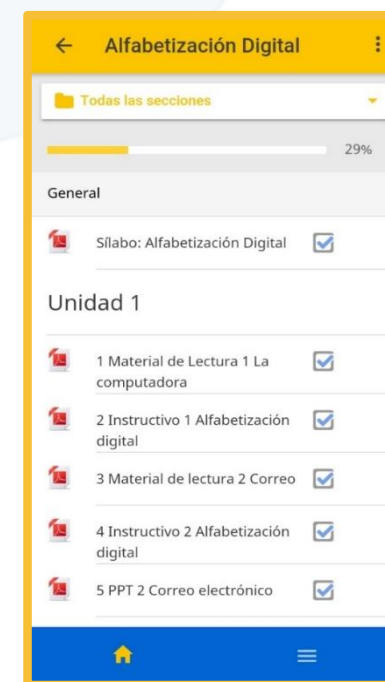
Alfabetización Digital

Todas las secciones

29%

General

Sílabo: Alfabetización Digital

Unidad 1

1 Material de Lectura 1 La computadora

2 Instructivo 1 Alfabetización digital

3 Material de lectura 2 Correo

4 Instructivo 2 Alfabetización digital

5 PPT 2 Correo electrónico